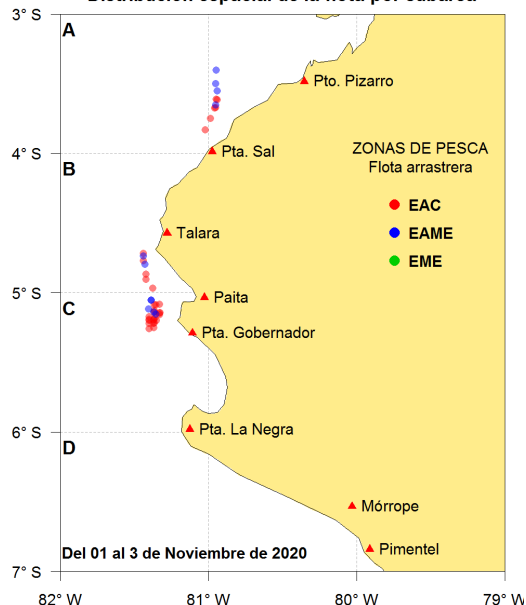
Distribución espacial de la flota por calareo

3° S
A
Pto. Pizarro
ZONAS DE PESCA
Flota arrastrera
4° S
B
Pta. Sal
EAC
EAME
EME
Talara
5° S
C
Paita
Pta. Gobernador
6° S
D
Pta. La Negra
Mórrope
Pimentel
Del 01 al 3 de Noviembre de 2020
7° S
82° W
81° W
80° W
79° W